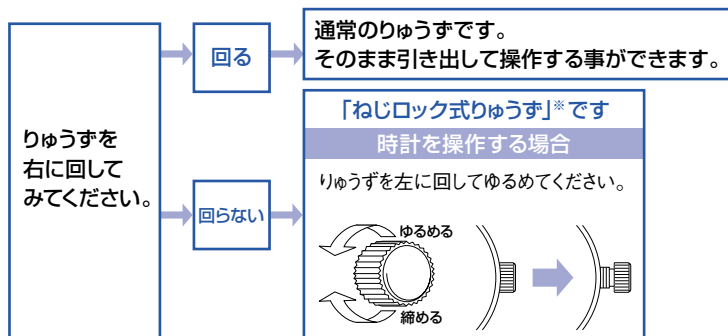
りゅうずを
右に回して
みてください。

回る

通常のりゅうずです。
そのまま引き出して操作する事ができます。

回らない

「ねじロック式りゅうず」※です

時計を操作する場合

りゅうずを左に回してゆるめてください。

ゆるめる

締める